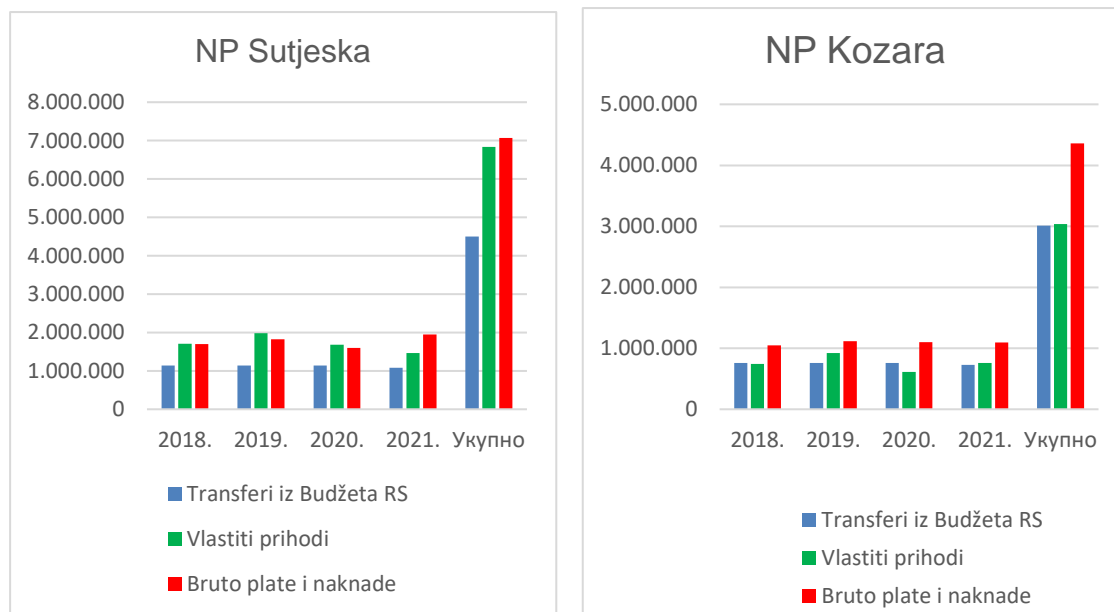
NP Sutjeska

8.000.000
7.000.000
6.000.000
5.000.000
4.000.000
3.000.000
2.000.000
1.000.000
0

2018. 2019. 2020. 2021. Укупно

Transferi iz Budžeta RS
Vlastiti prihodi
Bruto plate i naknade

NP Kozara

5.000.000
4.000.000
3.000.000
2.000.000
1.000.000
0

2018. 2019. 2020. 2021. Укупно

Transferi iz Budžeta RS
Vlastiti prihodi
Bruto plate i naknade